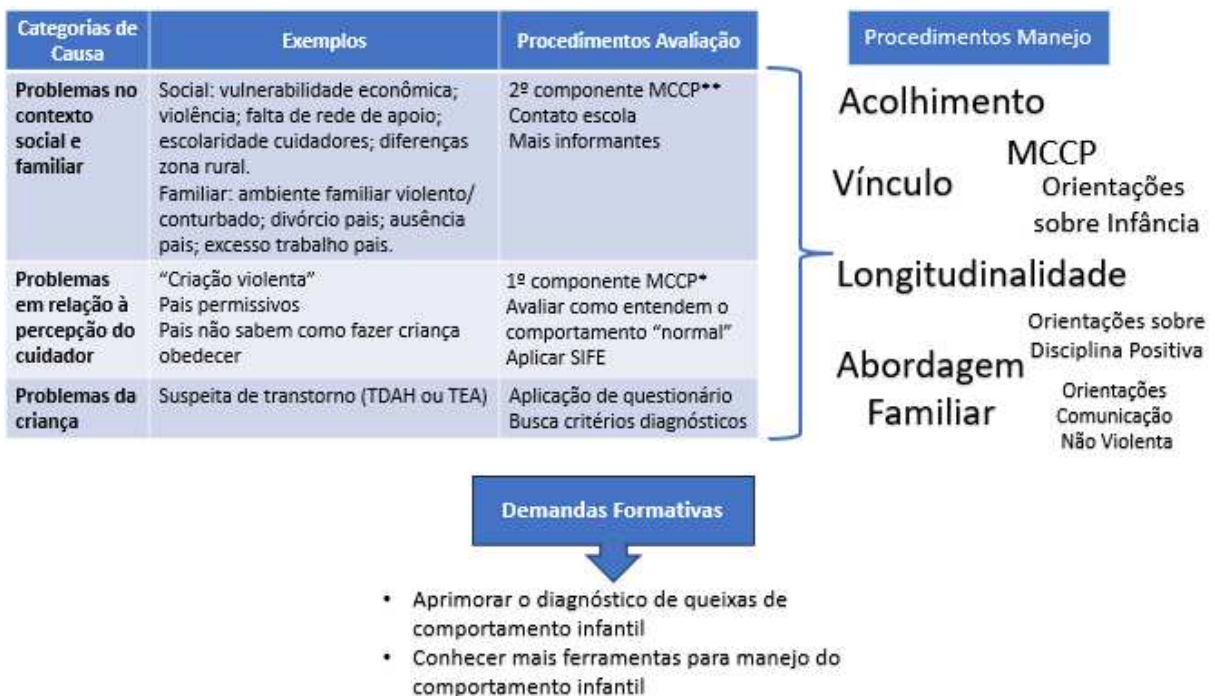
| Categorias de Causa | Exemplos | Procedimentos Avaliação |
|---|---|---|
| Problemas no contexto social e familiar | Social: vulnerabilidade econômica; violência; falta de rede de apoio; escolaridade cuidadores; diferenças zona rural. Familiar: ambiente familiar violento/ conturbado; divórcio pais; ausência pais; excesso trabalho pais. | 2º componente MCCP** Contato escola Mais informantes |
| Problemas em relação à percepção do cuidador | "Criação violenta" Pais permissivos Pais não sabem como fazer criança obedecer | 1º componente MCCP* Avaliar como entendem o comportamento "normal" Aplicar SIFE |
| Problemas da criança | Suspeita de transtorno (TDAH ou TEA) | Aplicação de questionário Busca critérios diagnósticos |

Procedimentos Manejo

Acolhimento

MCCP

Vínculo

Orientações sobre Infância

Longitudinalidade

Orientações sobre Disciplina Positiva

Abordagem Familiar

Orientações Comunicação Não Violenta

Demandas Formativas

• Aprimorar o diagnóstico de queixas de comportamento infantil
• Conhecer mais ferramentas para manejo do comportamento infantil